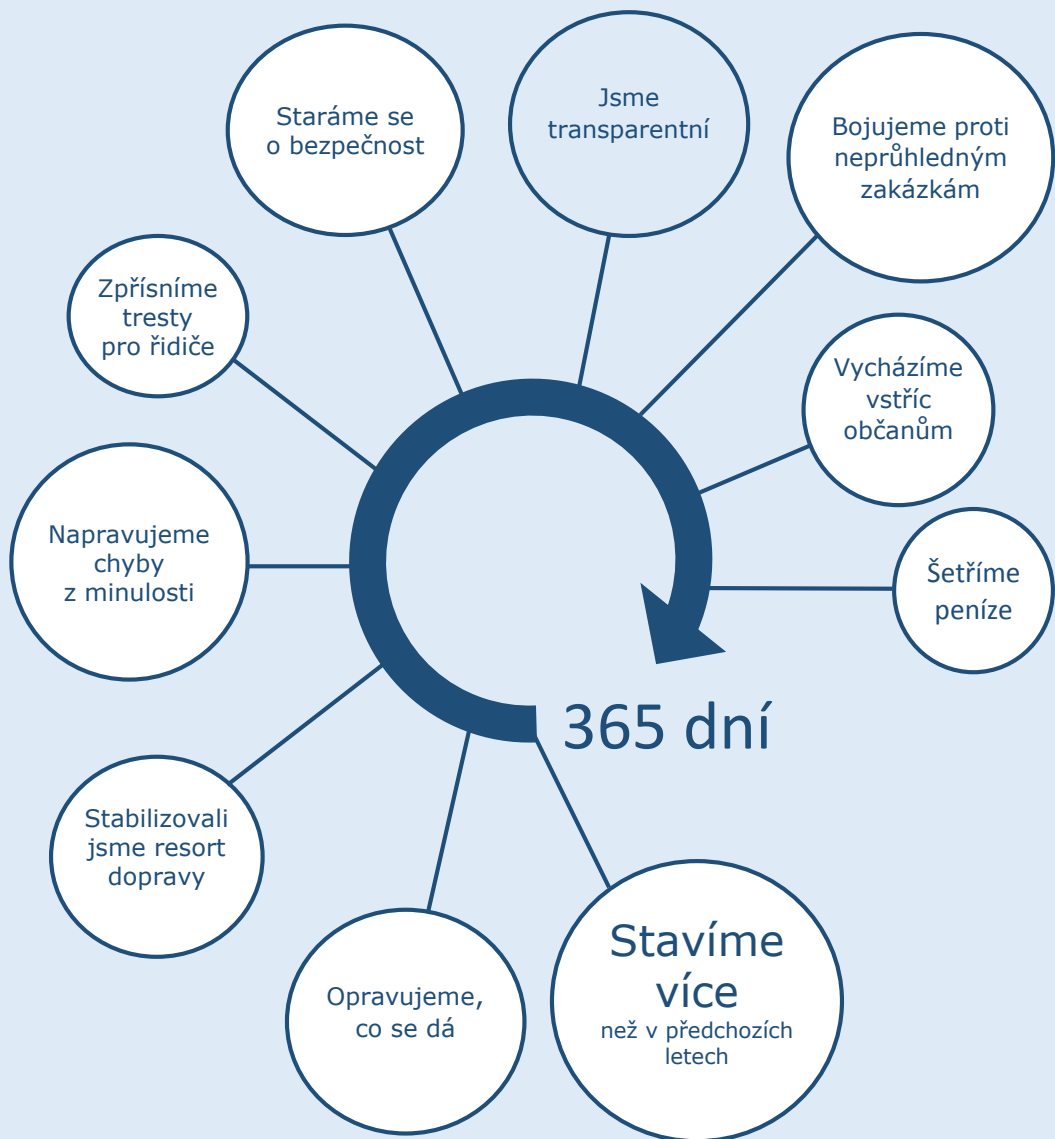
Staráme se o bezpečnost

Jsme transparentní

Bojujeme proti neprůhledným zakázkám

Zpřísníme tresty pro řidiče

Vycházíme vstříc občanům

Napravujeme chyby z minulosti

Šetříme peníze

365 dní

Stabilizovali jsme resort dopravy

Opravujeme, co se dá

Stavíme více než v předchozích letech